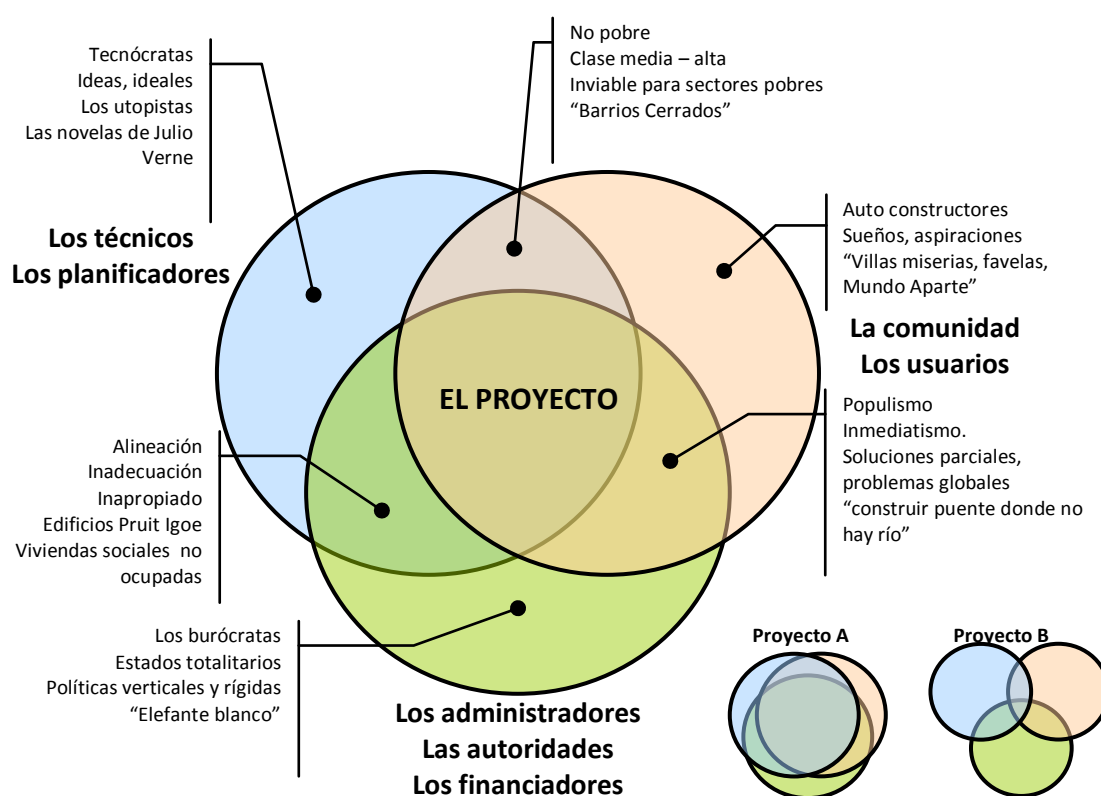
Tecnócratas
Ideas, ideales
Los utopistas
Las novelas de Julio Verne

No pobre
Clase media – alta
Inviable para sectores pobres
“Barrios Cerrados”

Los técnicos
Los planificadores

Auto constructores
Sueños, aspiraciones
“Villas miserias, favelas, Mundo Aparte”

La comunidad
Los usuarios

EL PROYECTO

Alineación
Inadecuación
Inapropiado
Edificios Pruit Igoe
Viviendas sociales no ocupadas

Populismo
Inmediatismo.
Soluciones parciales, problemas globales
“construir puente donde no hay río”

Los burócratas
Estados totalitarios
Políticas verticales y rígidas
“Elefante blanco”

Los administradores
Las autoridades
Los financiadores

Proyecto A

Proyecto B